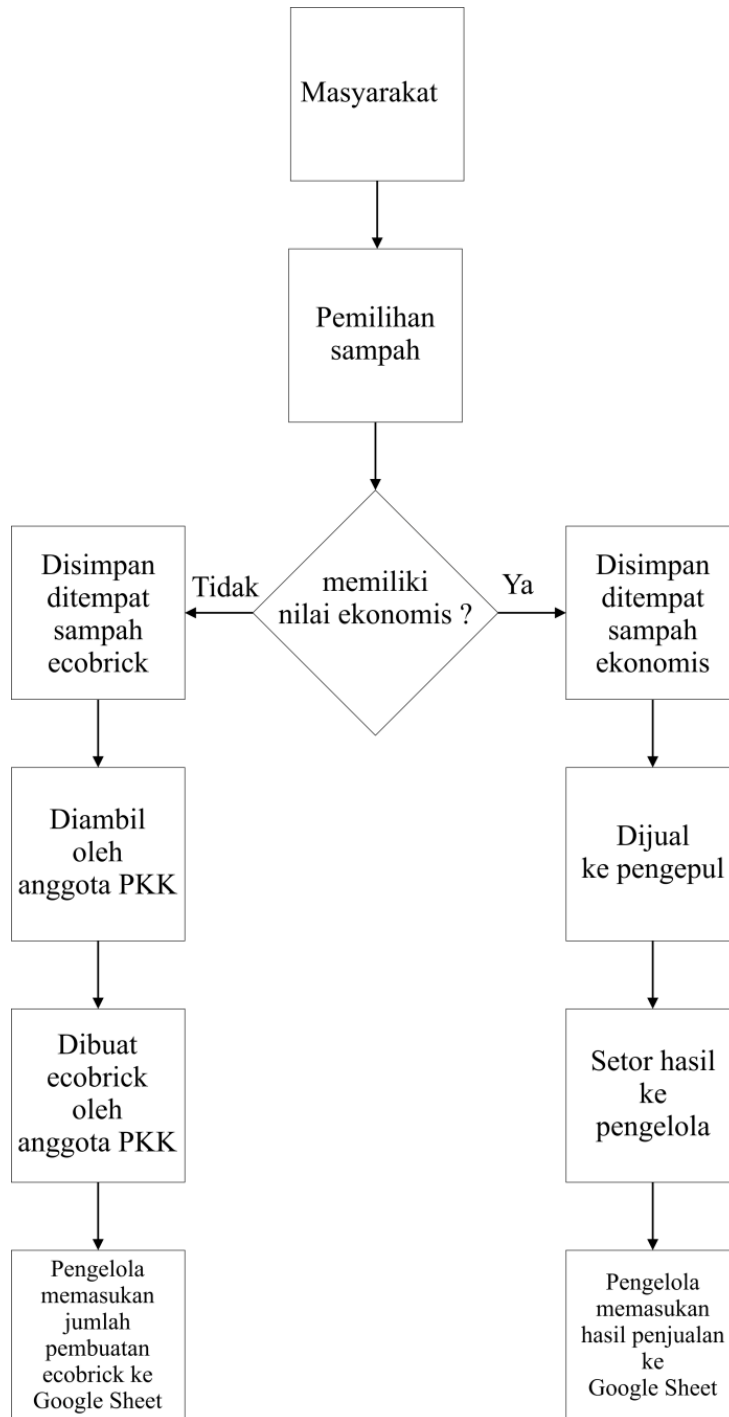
Masyarakat

Pemilihan sampah

memiliki nilai ekonomis ?

Tidak

Ya

Disimpan ditempat sampah ecobrick

Disimpan ditempat sampah ekonomis

Diambil oleh anggota PKK

Dijual ke pengepul

Dibuat ecobrick oleh anggota PKK

Setor hasil ke pengelola

Pengelola memasukan jumlah pembuatan ecobrick ke Google Sheet

Pengelola memasukan hasil penjualan ke Google Sheet